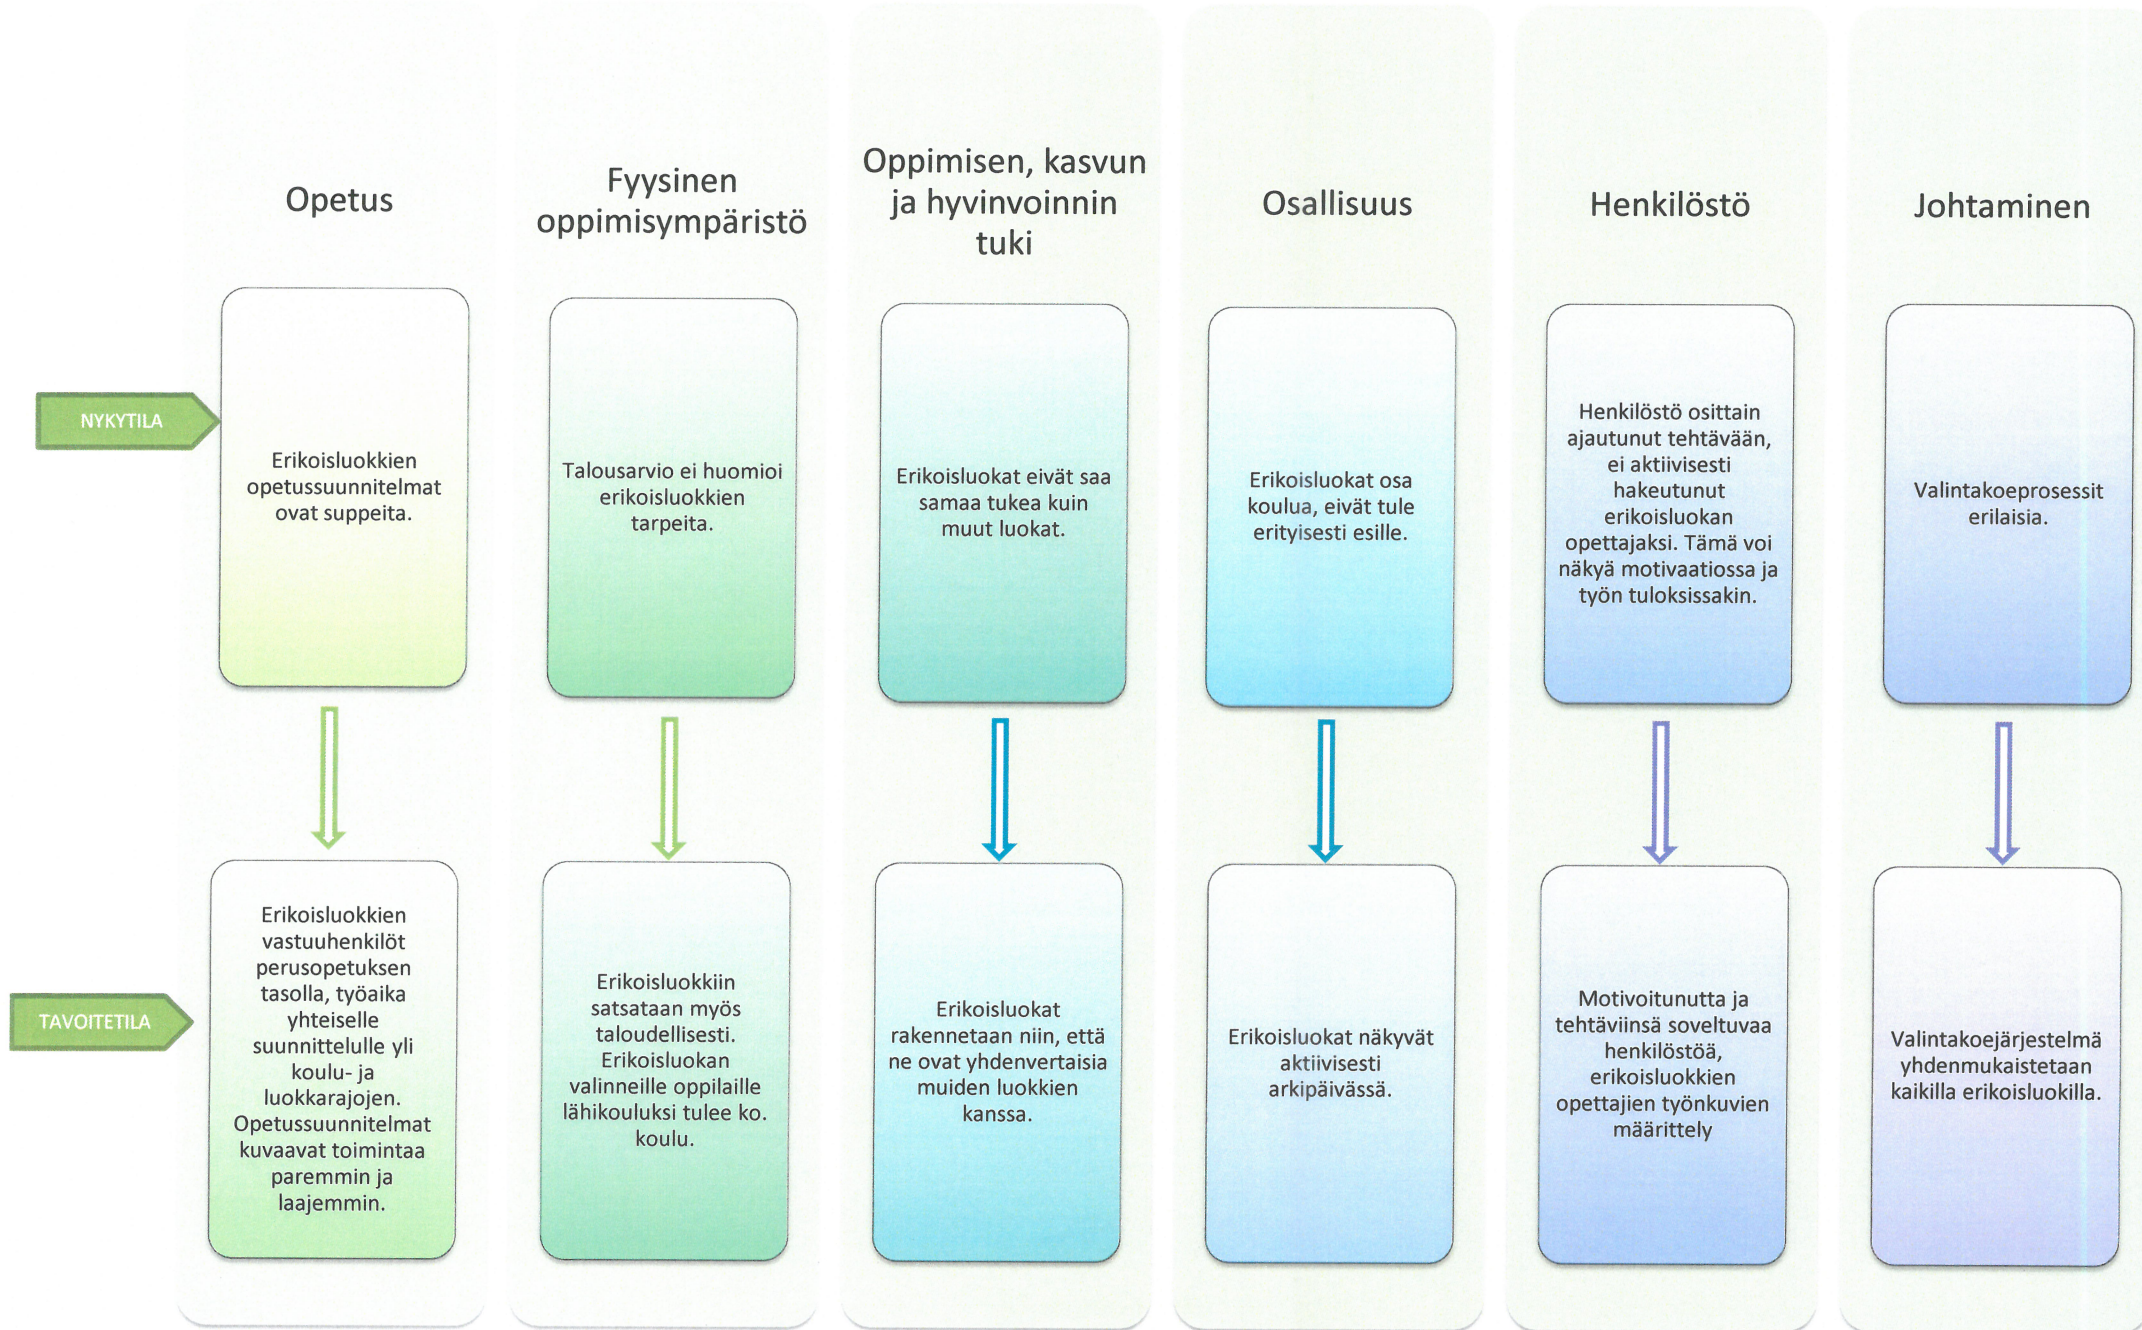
NYKYTILA

TAVOITETILA

Opetus

Erikoisluokkien opetussuunnitelmat ovat suppeita.

Erikoisluokkien vastuuhenkilöt perusopetuksen tasolla, työaika yhteiselle suunnittelulle yli koulu- ja luokkarajojen. Opetussuunnitelmat kuvaavat toimintaa paremmin ja laajemmin.

Fyysinen oppimisympäristö

Talousarvio ei huomioi erikoisluokkien tarpeita.

Erikoisluokkiin satsataan myös taloudellisesti. Erikoisluokan valinneille oppilaille lähikouluksi tulee ko. koulu.

Oppimisen, kasvun ja hyvinvoinnin tuki

Erikoisluokat eivät saa samaa tukea kuin muut luokat.

Erikoisluokat rakennetaan niin, että ne ovat yhdenvertaisia muiden luokkien kanssa.

Osallisuus

Erikoisluokat osa koulua, eivät tule erityisesti esille.

Erikoisluokat näkyvät aktiivisesti arkipäivässä.

Henkilöstö

Henkilöstö osittain ajautunut tehtävään, ei aktiivisesti hakeutunut erikoisluokan opettajaksi. Tämä voi näkyä motivaatiossa ja työn tuloksissakin.

Motivoitunutta ja tehtäviinsä soveltuvaa henkilöstöä, erikoisluokkien opettajien työnkuvien määrittely

Johtaminen

Valintakoeprosessit erilaisia.

Valintakoejärjestelmä yhdenmukaistetaan kaikilla erikoisluokilla.